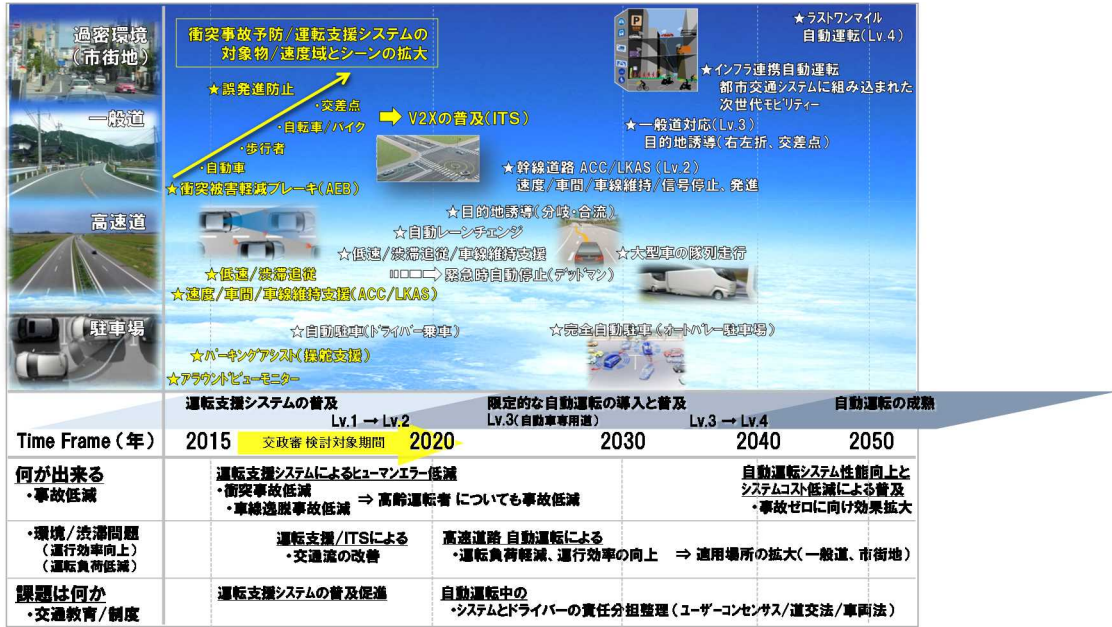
過密環境
（市街地）

一般道

高速道

駐車場

衝突事故予防／運転支援システムの
対象物／速度域とシーンの拡大

★誤発進防止
・交差点
・自転車／バイク
・歩行者
・自動車
★衝突被害軽減ブレーキ（AEB）

V2Xの普及（ITS）

★低速／渋滞追従
★速度／車間／車線維持支援（ACC/LKAS）

★パーキングアシスト（操舵支援）
★アラウンドビューモニター

★ラストワンマイル
自動運転（Lv.4）

★インフラ連携自動運転
都市交通システムに組み込まれた
次世代モビリティー

★一般道対応（Lv.3）
目的地誘導（右左折、交差点）

★幹線道路 ACC/LKAS（Lv.2）
速度／車間／車線維持／信号停止、発進

★目的地誘導（分岐・合流）
★自動レーンチェンジ
★低速／渋滞追従／車線維持支援
緊急時自動停止（デッドマン）
★大型車の隊列走行

★自動駐車（ドライバー乗車）
★完全自動駐車（オートバレー駐車場）

運転支援システムの普及
Lv.1 → Lv.2
限定的な自動運転の導入と普及
Lv.3（自動車専用道）
Lv.3 → Lv.4
自動運転の成熟

Time Frame（年） 2015 交政審 検討対象期間 2020 2030 2040 2050

何が出来る
・事故低減
運転支援システムによるヒューマンエラー低減
・衝突事故低減
・車線逸脱事故低減 ⇒ 高齢運転者 についても事故低減
自動運転システム性能向上と
システムコスト低減による普及
・事故ゼロに向け効果拡大

・環境／渋滞問題
（運行効率向上）
（運転負荷低減）
運転支援／ITSによる
・交通流の改善
高速道路 自動運転による
・運転負荷軽減、運行効率の向上 ⇒ 適用場所の拡大（一般道、市街地）

課題は何か
・交通教育／制度
運転支援システムの普及促進
自動運転中の
・システムとドライバーの責任分担整理（ユーザーコンセンサス／道交法／車両法）